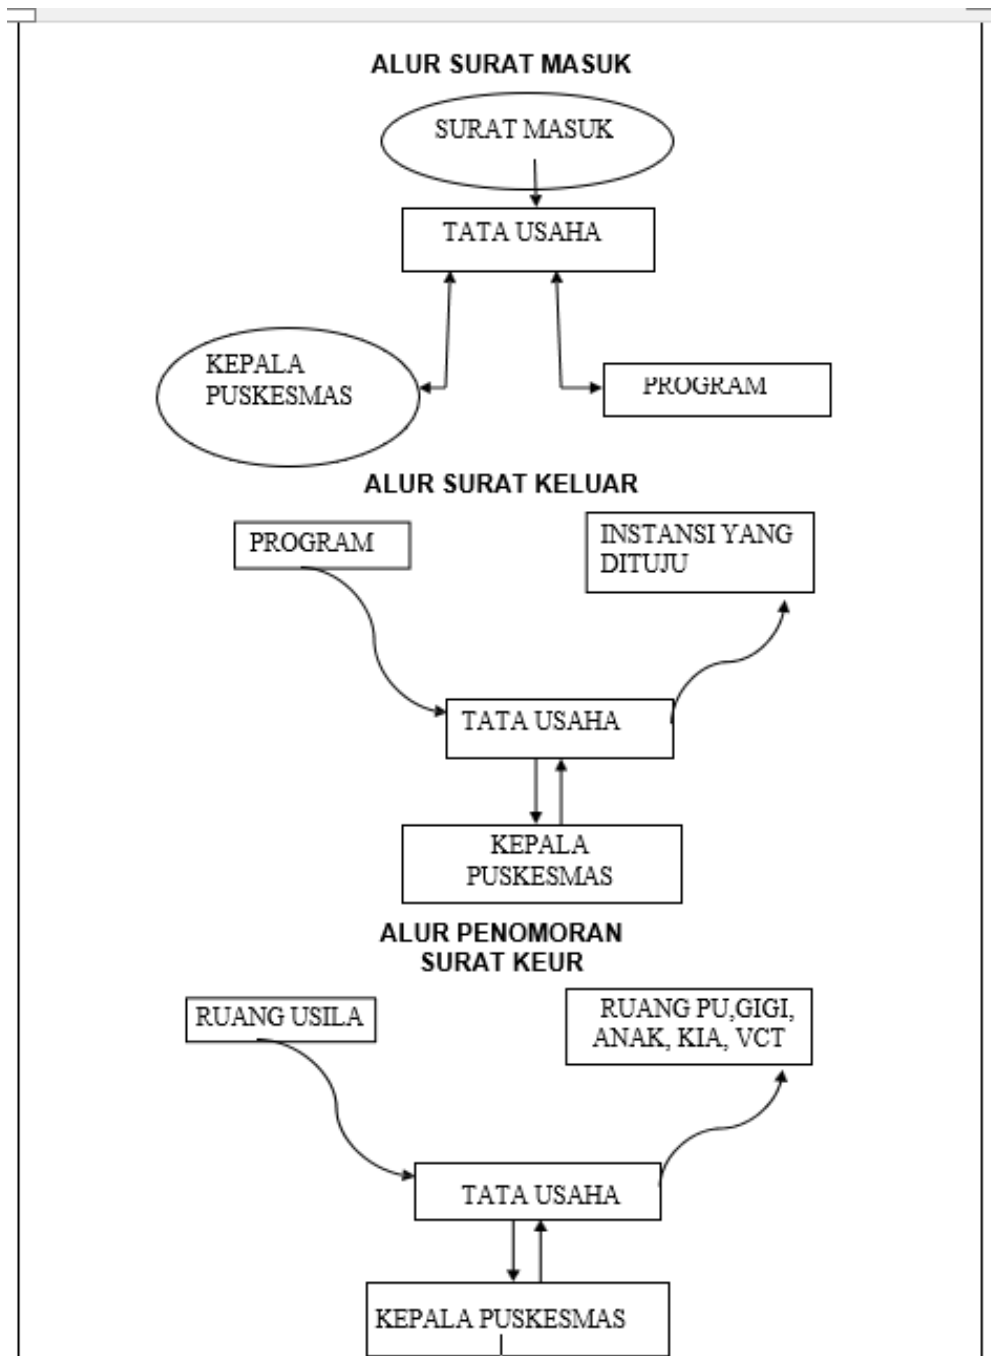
ALUR SURAT MASUK

SURAT MASUK

TATA USAHA

KEPALA PUSKESMAS

PROGRAM

ALUR SURAT KELUAR

PROGRAM

INSTANSI YANG DITUJU

TATA USAHA

KEPALA PUSKESMAS

ALUR PENOMORAN SURAT KEUR

RUANG USILA

RUANG PU,GIGI, ANAK, KIA, VCT

TATA USAHA

KEPALA PUSKESMAS